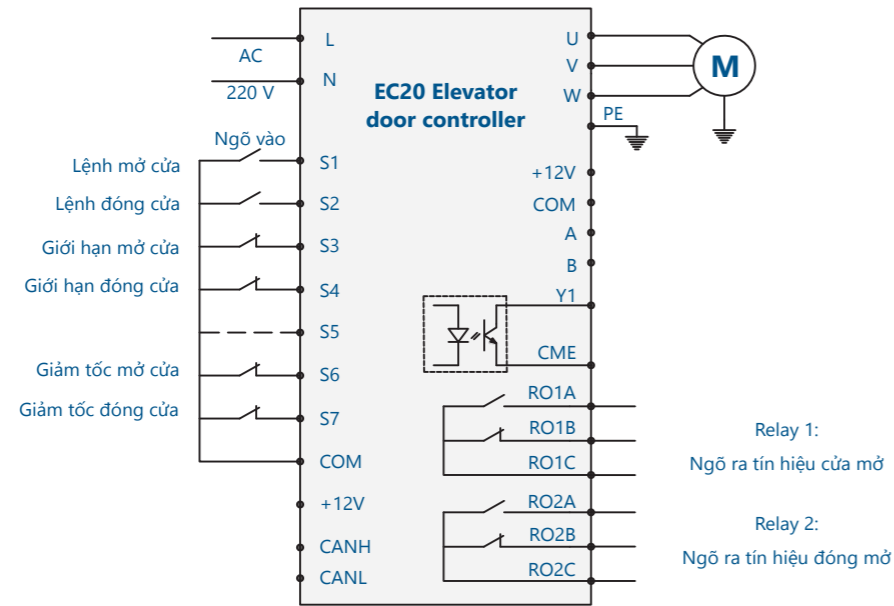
AC

220 V

L

N

EC20 Elevator door controller

U

V

W

M

PE

Ngõ vào

Lệnh mở cửa

S1

Lệnh đóng cửa

S2

Giới hạn mở cửa

S3

Giới hạn đóng cửa

S4

S5

Giảm tốc mở cửa

S6

Giảm tốc đóng cửa

S7

COM

+12V

CANH

CANL

+12V

COM

A

B

Y1

CME

RO1A

RO1B

RO1C

RO2A

RO2B

RO2C

Relay 1:

Ngõ ra tín hiệu cửa mở

Relay 2:

Ngõ ra tín hiệu đóng mở